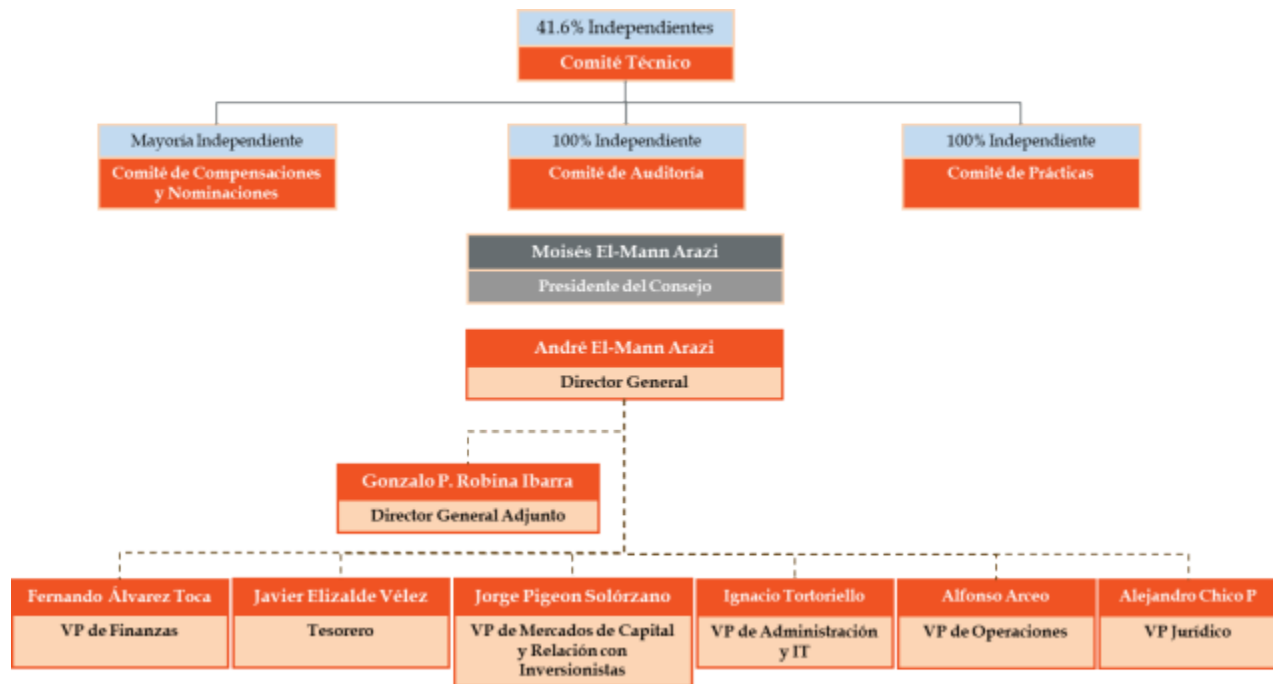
41.6% Independientes
Comité Técnico

Mayoría Independiente
Comité de Compensaciones y Nominaciones

100% Independiente
Comité de Auditoría

100% Independiente
Comité de Prácticas

Moisés El-Mann Arazi
Presidente del Consejo

André El-Mann Arazi
Director General

Gonzalo P. Robina Ibarra
Director General Adjunto

Fernando Álvarez Toca
VP de Finanzas

Javier Elizalde Vélez
Tesorero

Jorge Pigeon Solórzano
VP de Mercados de Capital y Relación con Inversionistas

Ignacio Tortoriello
VP de Administración y IT

Alfonso Arceo
VP de Operaciones

Alejandro Chico P
VP Jurídico